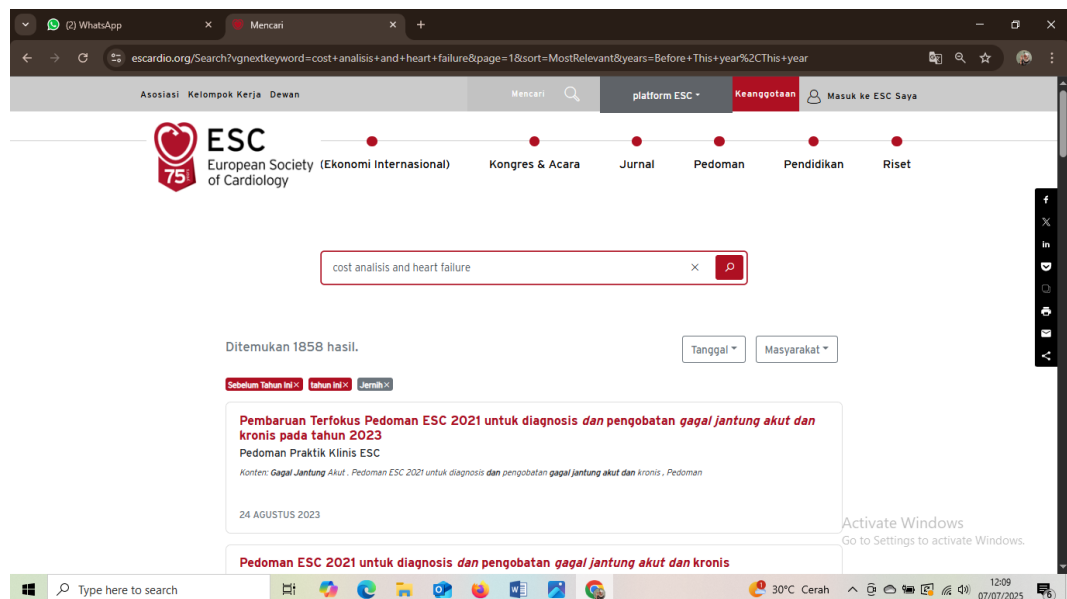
(2) WhatsApp
Mencari
escardio.org/Search?vgnextkeyword=cost+analisis+and+heart+failure&page=1&sort=MostRelevant&years=Before+This+year%2CThis+year

Asosiasi Kelompok Kerja Dewan
Mencari
platform ESC
Keanggotaan
Masuk ke ESC Saya

ESC
European Society of Cardiology
75
(Ekonomi Internasional)
Kongres & Acara
Jurnal
Pedoman
Pendidikan
Riset

cost analisis and heart failure

Ditemukan 1858 hasil.
Tanggal
Masyarakat

Sebelum Tahun ini×
tahun ini×
Jernih×

Pembaruan Terfokus Pedoman ESC 2021 untuk diagnosis *dan* pengobatan *gagal jantung akut dan* kronis pada tahun 2023
Pedoman Praktik Klinis ESC
Konten: **Gagal Jantung** Akut , Pedoman ESC 2021 untuk diagnosis **dan** pengobatan **gagal jantung akut dan** kronis , Pedoman

24 AGUSTUS 2023

Pedoman ESC 2021 untuk diagnosis *dan* pengobatan *gagal jantung akut dan* kronis

Activate Windows
Go to Settings to activate Windows.

Type here to search
30°C Cerah
12:09
07/07/2025
6